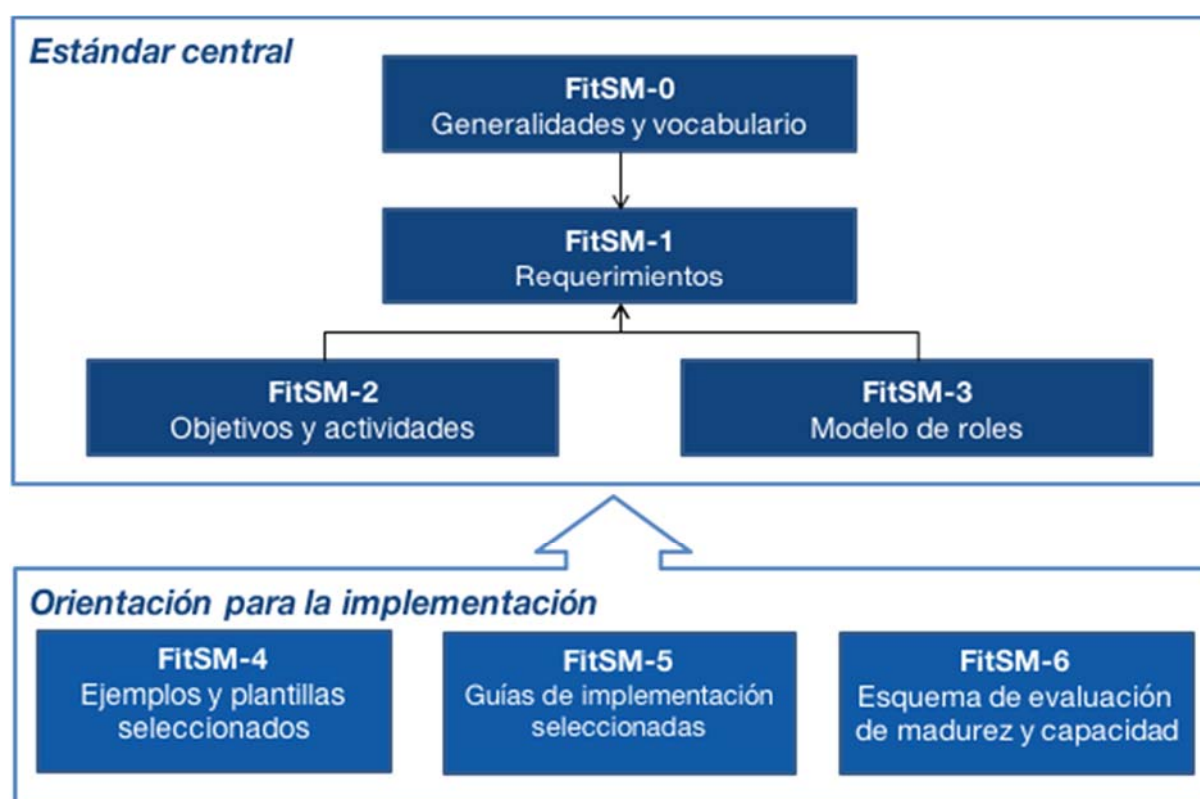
Estándar central

FitSM-0
Generalidades y vocabulario

FitSM-1
Requerimientos

FitSM-2
Objetivos y actividades

FitSM-3
Modelo de roles

Orientación para la implementación

FitSM-4
Ejemplos y plantillas seleccionados

FitSM-5
Guías de implementación seleccionadas

FitSM-6
Esquema de evaluación de madurez y capacidad